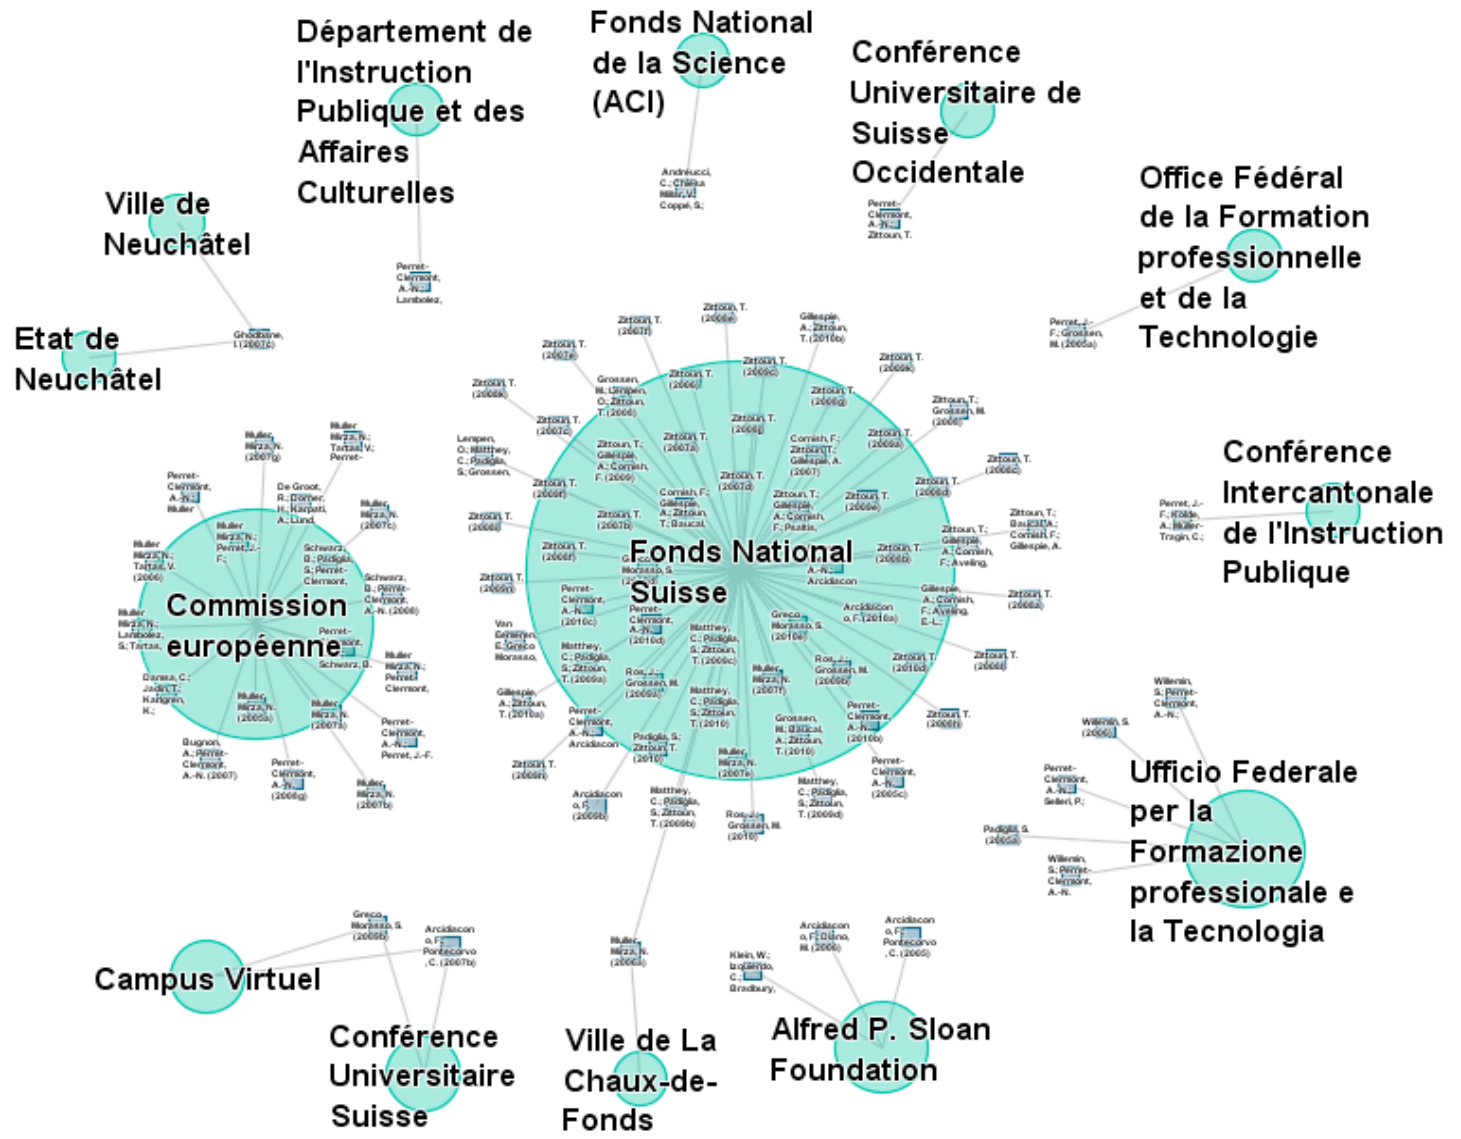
Département de l'Instruction Publique et des Affaires Culturelles

Fonds National de la Science (ACI)

Conférence Universitaire de Suisse Occidentale

Office Fédéral de la Formation professionnelle et de la Technologie

Ville de Neuchâtel

Etat de Neuchâtel

Fonds National Suisse

Commission européenne

Conférence Intercantonale de l'Instruction Publique

Ufficio Federale per la Formazione professionale e la Tecnologia

Campus Virtuel

Conférence Universitaire Suisse

Ville de La Chaux-de-Fonds

Alfred P. Sloan Foundation

Andreucci, C.; Chatelain, M.; Coppé, S.

Perret-Clermont, A.-N.; Lambolez,

Perret-Clermont, A.-N.; Zittoun, T.

Perret, J.-F.; Grossen, M. (2000a)

Ghodbane, I. (2007c)

Perret, J.-F.; Kolde, A.; Muller-Tragin, C.

Willemin, S.; Perret-Clermont, A.-N.;

Willemin, S. (2000)

Perret-Clermont, A.-N.; Selleri, P.;

Padiglia, S. (2000a)

Willemin, S.; Perret-Clermont, A.-N.

Greco Morasso, S. (2008b)

Arcidiacono, F.; Pontecorvo, C. (2007b)

Muller Mirza, N. (2000a)

Klein, W.; Bolondo, C.; Bradbury,

Arcidiacono, F.; Duno, M. (2006)

Arcidiacono, F.; Pontecorvo, C. (2005)

Zittoun, T. (2007f)

Zittoun, T. (2008e)

Gillespie, A.; Zittoun, T. (2010b)

Zittoun, T. (2007e)

Grossen, M.; Lempen, O.; Zittoun, T. (2008)

Zittoun, T. (2006)

Zittoun, T. (2009c)

Zittoun, T. (2008k)

Zittoun, T. (2008i)

Zittoun, T. (2008g)

Zittoun, T.; Grossen, M. (2008)

Zittoun, T. (2007c)

Zittoun, T. (2008j)

Lempen, O.; Matthey, C.; Padiglia, S.; Grossen,

Zittoun, T.; Gillespie, A.; Cornish, F. (2009)

Zittoun, T. (2007a)

Cornish, F.; Zittoun, T.; Gillespie, A. (2007)

Zittoun, T. (2008a)

Zittoun, T. (2008c)

Zittoun, T. (2008f)

Zittoun, T. (2007d)

Cornish, F.; Gillespie, A.; Zittoun, T.; Baucal,

Zittoun, T.; Gillespie, A.; Cornish, F.; Psaltis,

Zittoun, T. (2008d)

Zittoun, T. (2008l)

Zittoun, T. (2007b)

Zittoun, T.; Baucal, A.; Cornish, F.; Gillespie, A.

Zittoun, T.; Gillespie, A.; Cornish, F.; Aveling,

Zittoun, T. (2008f)

Greco Morasso, S. (2009)

Zittoun, T. (2008b)

Zittoun, T. (2009h)

Zittoun, T. (2008h)

Perret-Clermont, A.-N. (2010c)

Perret-Clermont, A.-N. (2010d)

Arcidiacono, F.

Gillespie, A.; Cornish, F.; Aveling, E.-L.

Zittoun, T. (2008a)

Van Eemeren, F.; Greco Morasso,

Matthey, C.; Padiglia, S.; Zittoun, T. (2009a)

Matthey, C.; Padiglia, S.; Zittoun, T. (2009c)

Greco Morasso, S. (2010a)

Arcidiacono, F. (2010a)

Zittoun, T. (2010d)

Zittoun, T. (2009)

Gillespie, A.; Zittoun, T. (2010a)

Ros, J.; Grossen, M. (2009a)

Muller Mirza, N. (2007f)

Ros, J.; Grossen, M. (2008b)

Perret-Clermont, A.-N. (2010b)

Zittoun, T. (2008i)

Matthey, C.; Padiglia, S.; Zittoun, T. (2010)

Perret-Clermont, A.-N.; Arcidiacono

Padiglia, S.; Zittoun, T. (2010)

Grossen, M.; Baucal, A.; Zittoun, T. (2010)

Zittoun, T. (2008i)

Muller Mirza, N. (2007e)

Matthey, C.; Padiglia, S.; Zittoun, T. (2009d)

Perret-Clermont, A.-N. (2009c)

Arcidiacono, F. (2008b)

Matthey, C.; Padiglia, S.; Zittoun, T. (2009b)

Ros, J.; Grossen, M. (2010)

Muller Mirza, N. (2007g)

Muller Mirza, N.; Tartas, V.; Perret-

Perret-Clermont, A.-N.; Muller

De Groot, R.; Dorner, R.; Karpati, A.; Lund,

Muller Mirza, N. (2007c)

Muller Mirza, N.; Perret, J.-F.

Schwarz, B.; Padiglia, S.; Perret-Clermont,

Schwarz, B.; Perret-Clermont, A.-N. (2008)

Muller Mirza, N.; Tartas, V. (2008)

Muller Mirza, N.; Lambolez, S.; Tartas,

Perret-Clermont, Schwarz, B.

Muller Mirza, N.; Perret-Clermont,

Darses, C.; Jadin, T.; Kahgren, K.

Muller Mirza, N. (2008a)

Muller Mirza, N. (2007a)

Perret-Clermont, A.-N.; Perret, J.-F.

Bugnon, A.; Perret-Clermont, A.-N. (2007)

Perret-Clermont, A.-N. (2008g)

Muller Mirza, N. (2007b)